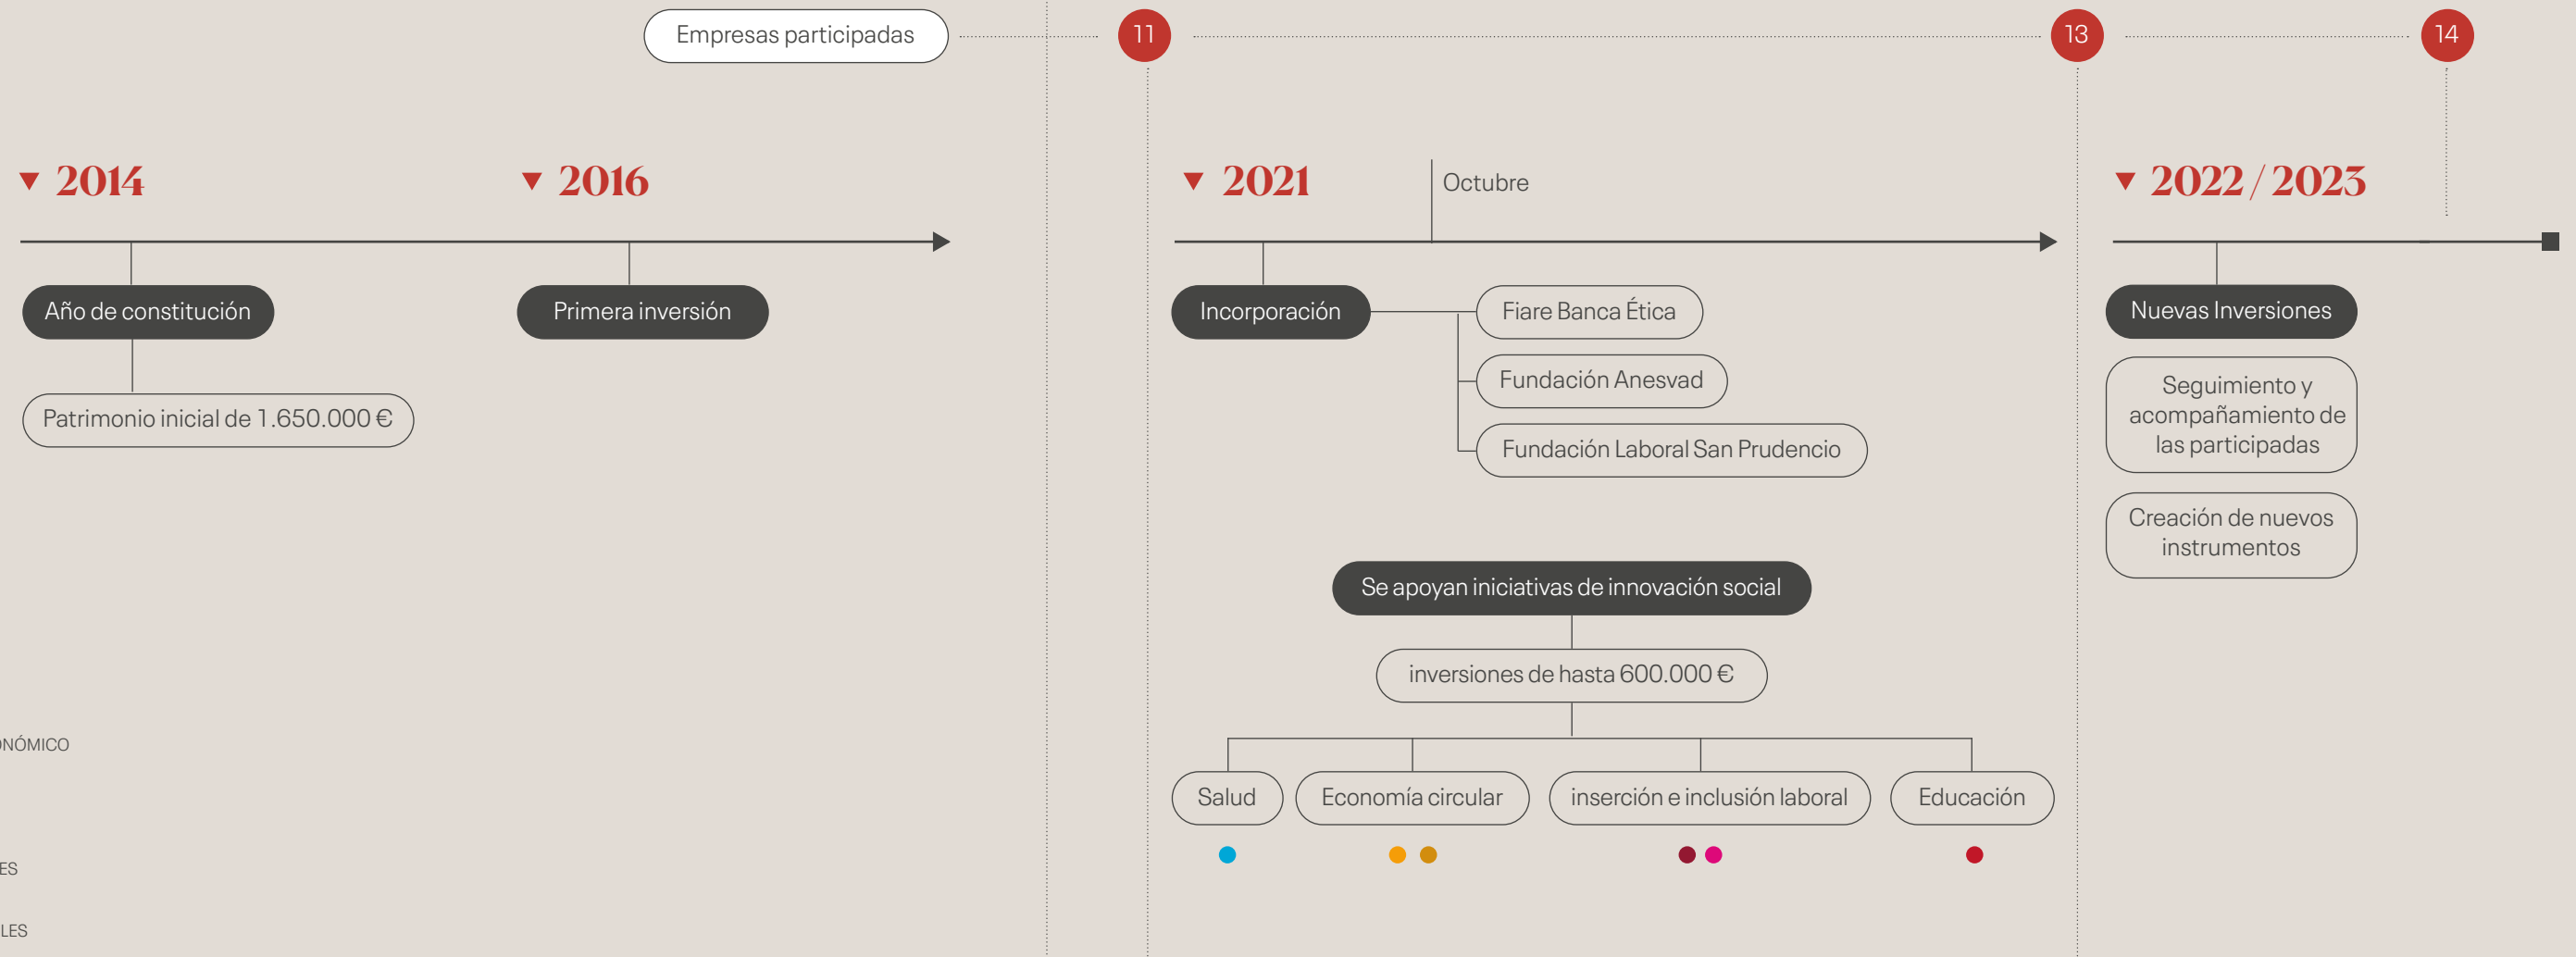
Empresas participadas

11

13

14

2014

2016

2021

Octubre

2022 / 2023

Año de constitución

Patrimonio inicial de 1.650.000 €

Primera inversión

Incorporación

Fiare Banca Ética

Fundación Anesvad

Fundación Laboral San Prudencio

Nuevas Inversiones

Seguimiento y acompañamiento de las participadas

Creación de nuevos instrumentos

Se apoyan iniciativas de innovación social

inversiones de hasta 600.000 €

Salud

Economía circular

inserción e inclusión laboral

Educación

NÓMICO

ES

LES